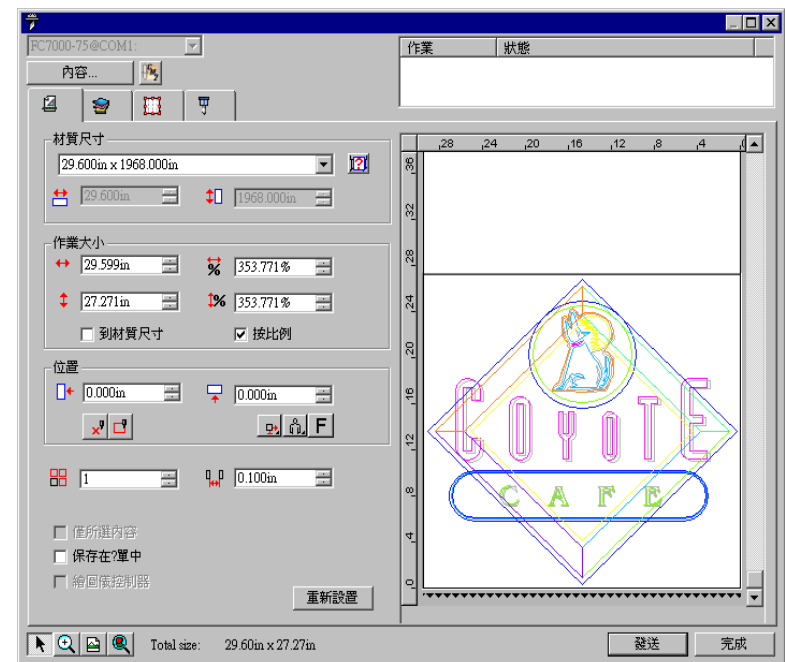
FC7000-75@COM1:

內容...

作業 | 狀態

材質尺寸
29.600in x 1968.000in
29.600in
1968.000in

作業大小
29.599in
353.771%
27.271in
353.771%
到材質尺寸
按比例

位置
0.000in
0.000in
F

1
0.100in

僅所選內容
保存在?單中
繪圖儀控制器

重新設置

28 24 20 16 12 8 4
36 32 28 24 20 16 12 8 4 0

COYOTE
CAFE

Total size: 29.60in x 27.27in

發送
完成